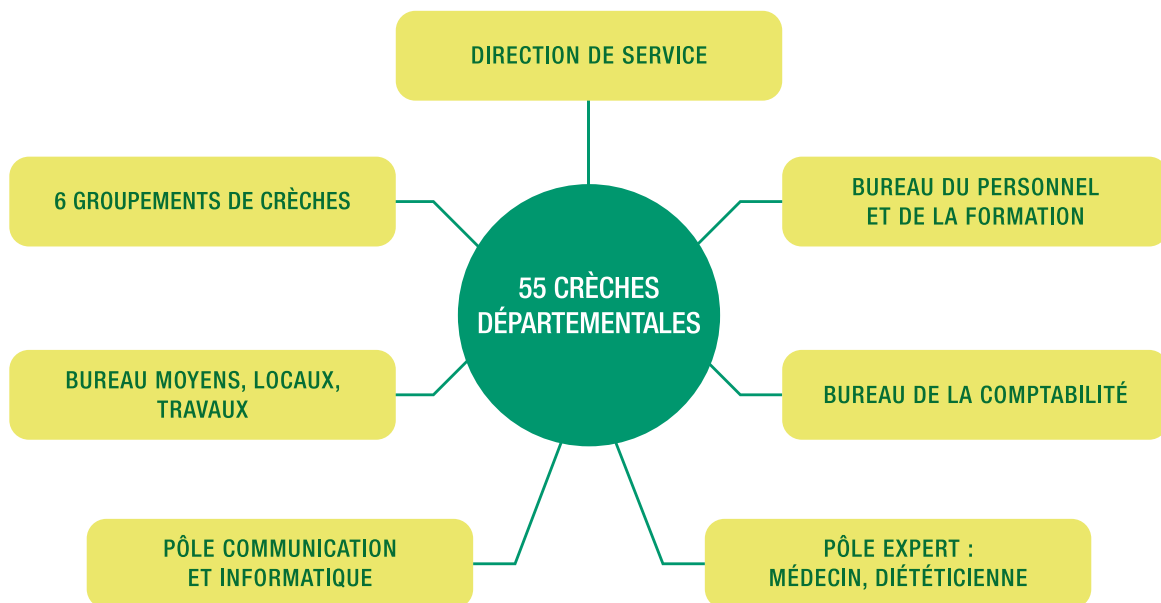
DIRECTION DE SERVICE

6 GROUPEMENTS DE CRÈCHES

BUREAU DU PERSONNEL ET DE LA FORMATION

55 CRÈCHES DÉPARTEMENTALES

BUREAU MOYENS, LOCAUX, TRAVAUX

BUREAU DE LA COMPTABILITÉ

PÔLE COMMUNICATION ET INFORMATIQUE

PÔLE EXPERT : MÉDECIN, DIÉTÉTICIENNE